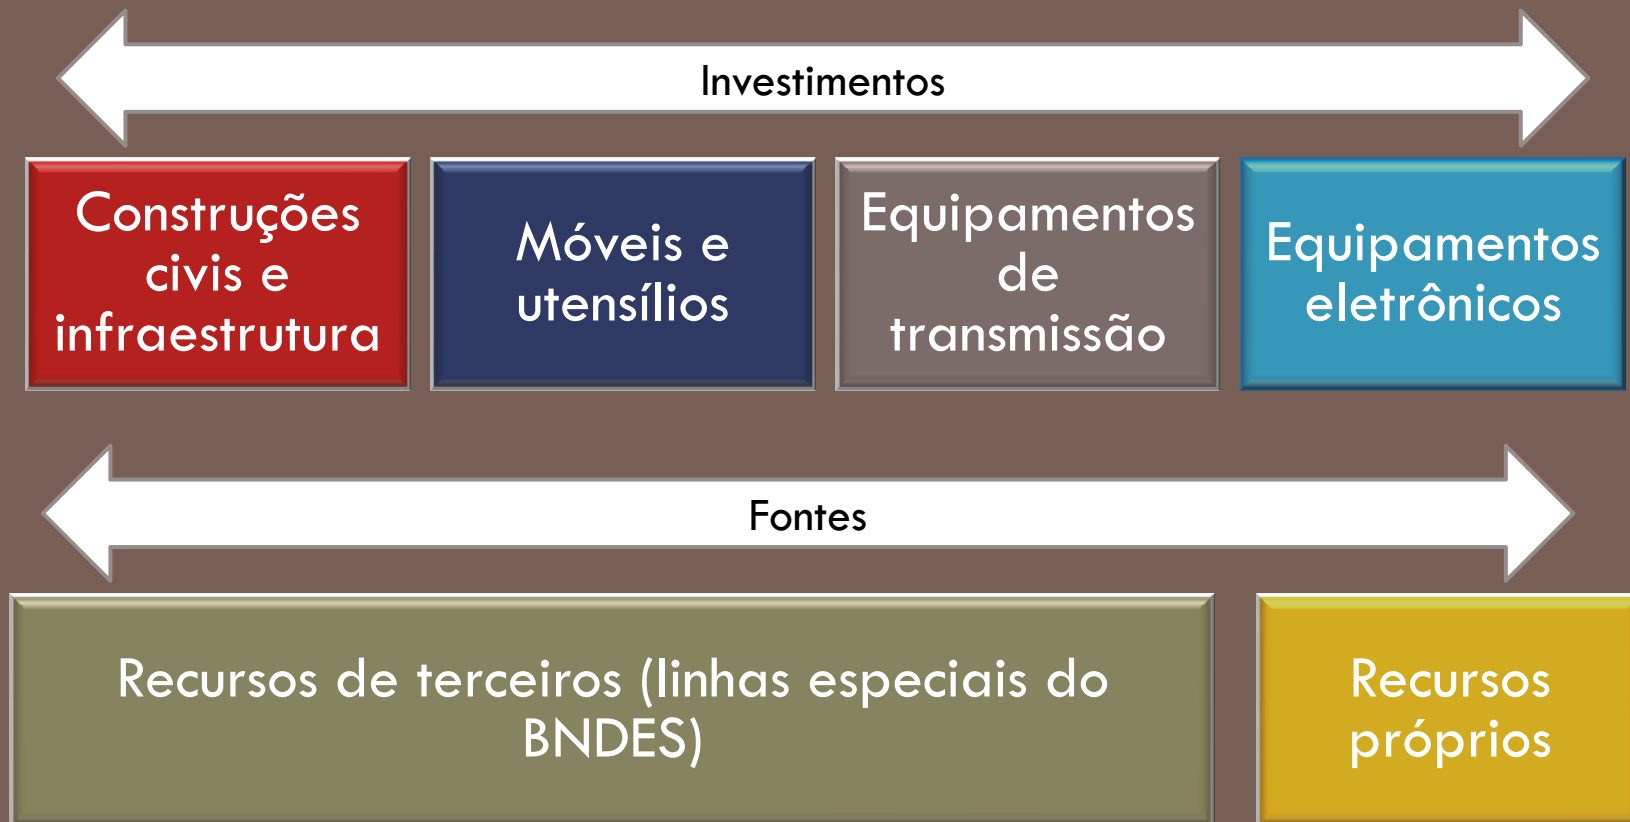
Investimentos

Construções civis e infraestrutura

Móveis e utensílios

Equipamentos de transmissão

Equipamentos eletrônicos

Fontes

Recursos de terceiros (linhas especiais do BNDES)

Recursos próprios